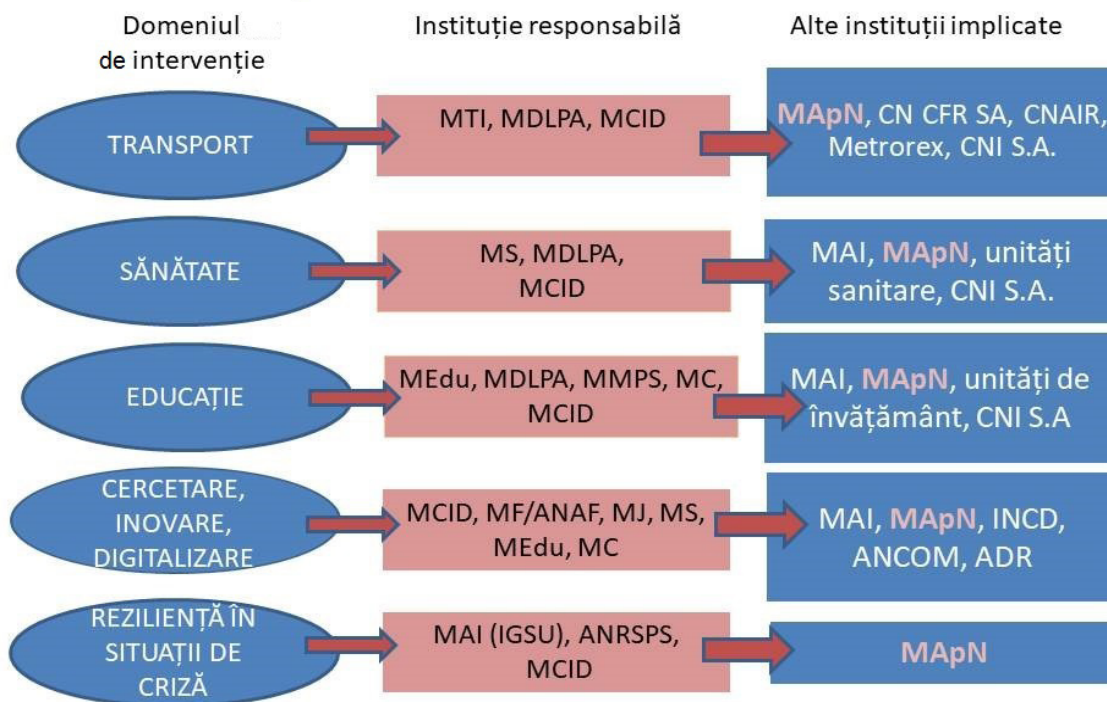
| Domeniul de intervenție | Instituție responsabilă | Alte instituții implicate |
|---|---|---|
| TRANSPORT | MTI, MDLPA, MCID | MApN, CN CFR SA, CNAIR, Metrorex, CNI S.A. |
| SĂNĂTATE | MS, MDLPA, MCID | MAI, MApN, unități sanitare, CNI S.A. |
| EDUCAȚIE | MEdu, MDLPA, MMPS, MC, MCID | MAI, MApN, unități de învățământ, CNI S.A |
| CERCETARE, INOVARE, DIGITALIZARE | MCID, MF/ANAF, MJ, MS, MEdu, MC | MAI, MApN, INCD, ANCOM, ADR |
| REZILIENȚĂ ÎN SITUAȚII DE CRIZĂ | MAI (IGSU), ANRSPS, MCID | MApN |